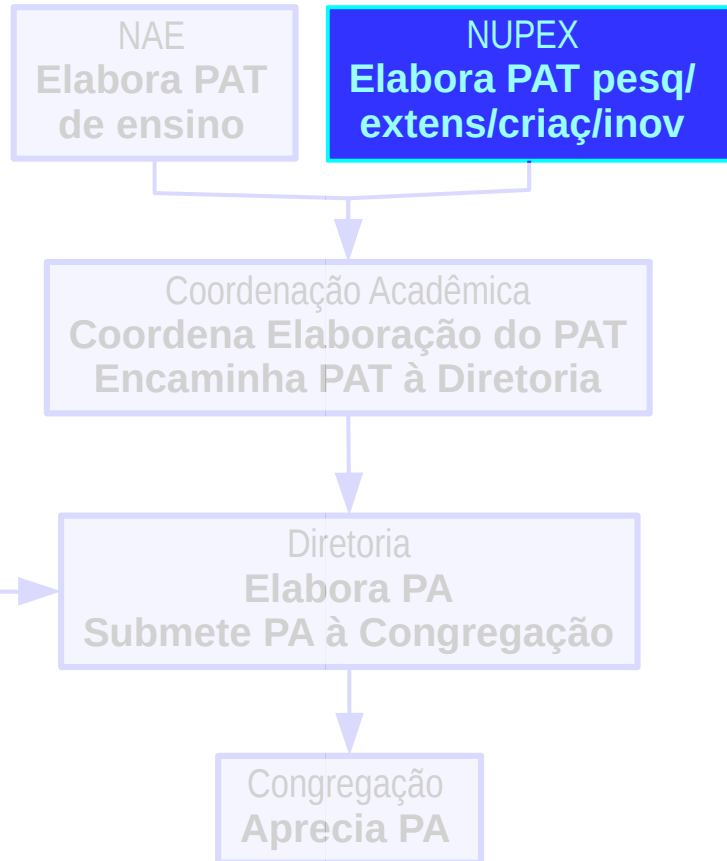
NAE
Elabora PAT de ensino

NUPEX
Elabora PAT pesq/ extens/criaç/inov

Coordenação Acadêmica
Coordena Elaboração do PAT
Encaminha PAT à Diretoria

Diretoria
Elabora PA
Submete PA à Congregação

Congregação
Aprecia PA